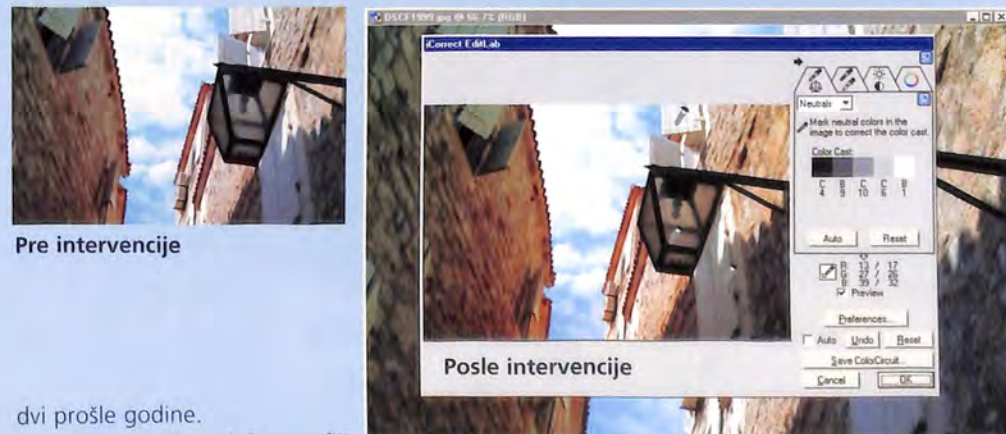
Pre intervencije

dvi prošle godine.

DSCF1999.jpg @ 66.7% (RGB)

iCorrect EditLab

Neutrals

Mark neutral colors in the image to correct the color cast.

Color Cast:

C 4 B 9 C 10 C 6 B 1

Auto Reset

R 32 / 17
G 37 / 26
B 35 / 32

Preview

Preferences...

Auto Undo Reset

Save ColorCircuit...

Cancel OK

Posle intervencije